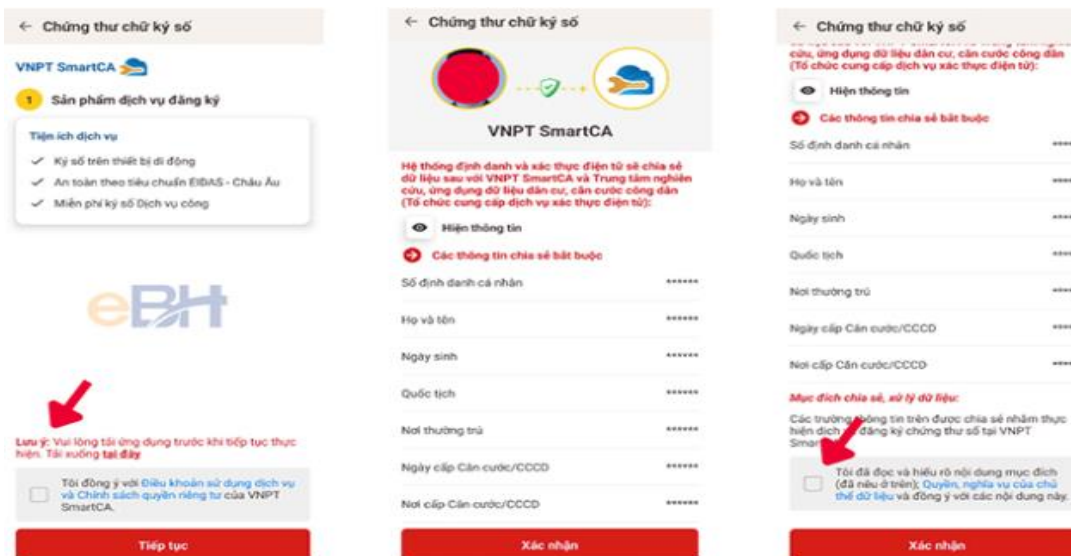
← Chứng thư chữ ký số

VNPT SmartCA

1 Sản phẩm dịch vụ đăng ký

Tiện ích dịch vụ

✓ Ký số trên thiết bị di động

✓ An toàn theo tiêu chuẩn EIDAS - Châu Âu

✓ Miễn phí ký số Dịch vụ công

eBH

Lưu ý: Vui lòng tải ứng dụng trước khi tiếp tục thực hiện. Tải xuống tại đây

Tôi đồng ý với Điều khoản sử dụng dịch vụ và Chính sách quyền riêng tư của VNPT SmartCA.

Tiếp tục

← Chứng thư chữ ký số

VNPT SmartCA

Hệ thống định danh và xác thực điện tử sẽ chia sẻ dữ liệu sau với VNPT SmartCA và Trung tâm nghiên cứu, ứng dụng dữ liệu dân cư, căn cước công dân (Tổ chức cung cấp dịch vụ xác thực điện tử):

Hiện thông tin

Các thông tin chia sẻ bắt buộc

| | |
|---|---|
| Số định danh cá nhân | ****** |
| Họ và tên | ****** |
| Ngày sinh | ****** |
| Quốc tịch | ****** |
| Nơi thường trú | ****** |
| Ngày cấp Căn cước/CCCD | ****** |
| Nơi cấp Căn cước/CCCD | ****** |

Xác nhận

← Chứng thư chữ ký số

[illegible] cứu, ứng dụng dữ liệu dân cư, căn cước công dân (Tổ chức cung cấp dịch vụ xác thực điện tử):

Hiện thông tin

Các thông tin chia sẻ bắt buộc

| | |
|---|---|
| Số định danh cá nhân | **** |
| Họ và tên | **** |
| Ngày sinh | **** |
| Quốc tịch | **** |
| Nơi thường trú | **** |
| Ngày cấp Căn cước/CCCD | **** |
| Nơi cấp Căn cước/CCCD | **** |

Mục đích chia sẻ, xử lý dữ liệu:

Các trường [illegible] tin trên được chia sẻ nhằm thực hiện dịch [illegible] đăng ký chứng thư số tại VNPT Smar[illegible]

Tôi đã đọc và hiểu rõ nội dung mục đích (đã nêu ở trên); Quyền, nghĩa vụ của chủ thể dữ liệu và đồng ý với các nội dung này.

Xác nhận